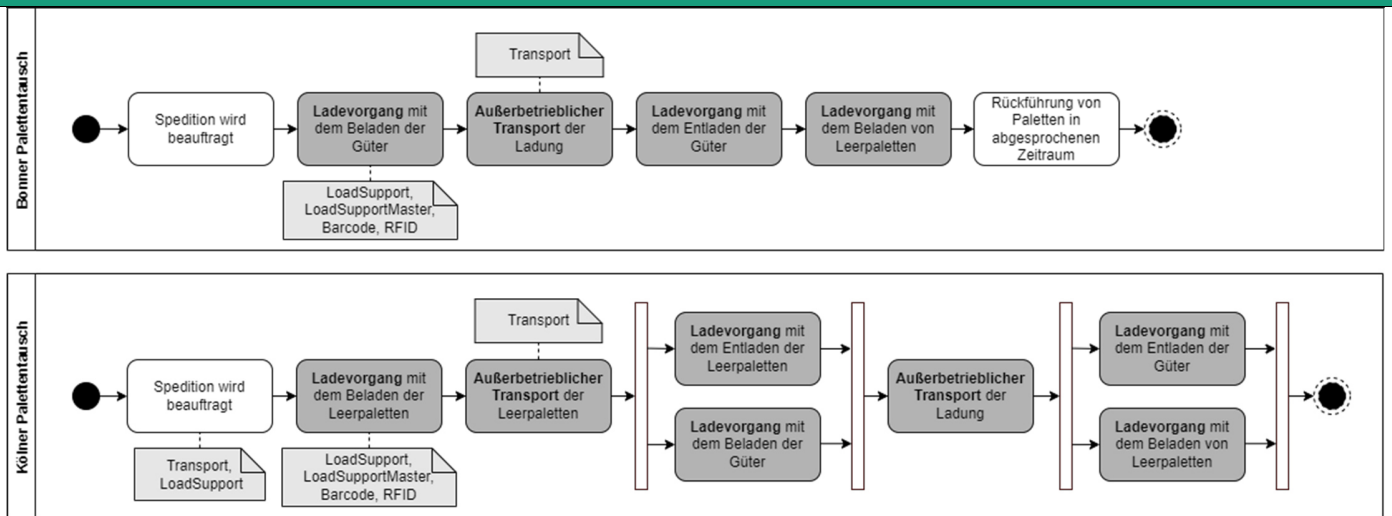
Bonner Palettentausch

Transport

Spedition wird beauftragt

**Ladevorgang** mit dem Beladen der Güter

**Außerbetrieblicher Transport** der Ladung

**Ladevorgang** mit dem Entladen der Güter

**Ladevorgang** mit dem Beladen von Leerpaletten

Rückführung von Paletten in abgesprochenen Zeitraum

LoadSupport, LoadSupportMaster, Barcode, RFID

Kölner Palettentausch

Transport

Spedition wird beauftragt

**Ladevorgang** mit dem Beladen der Leerpaletten

**Außerbetrieblicher Transport** der Leerpaletten

**Ladevorgang** mit dem Entladen der Leerpaletten

**Ladevorgang** mit dem Beladen der Güter

**Außerbetrieblicher Transport** der Ladung

**Ladevorgang** mit dem Entladen der Güter

**Ladevorgang** mit dem Beladen von Leerpaletten

Transport, LoadSupport

LoadSupport, LoadSupportMaster, Barcode, RFID